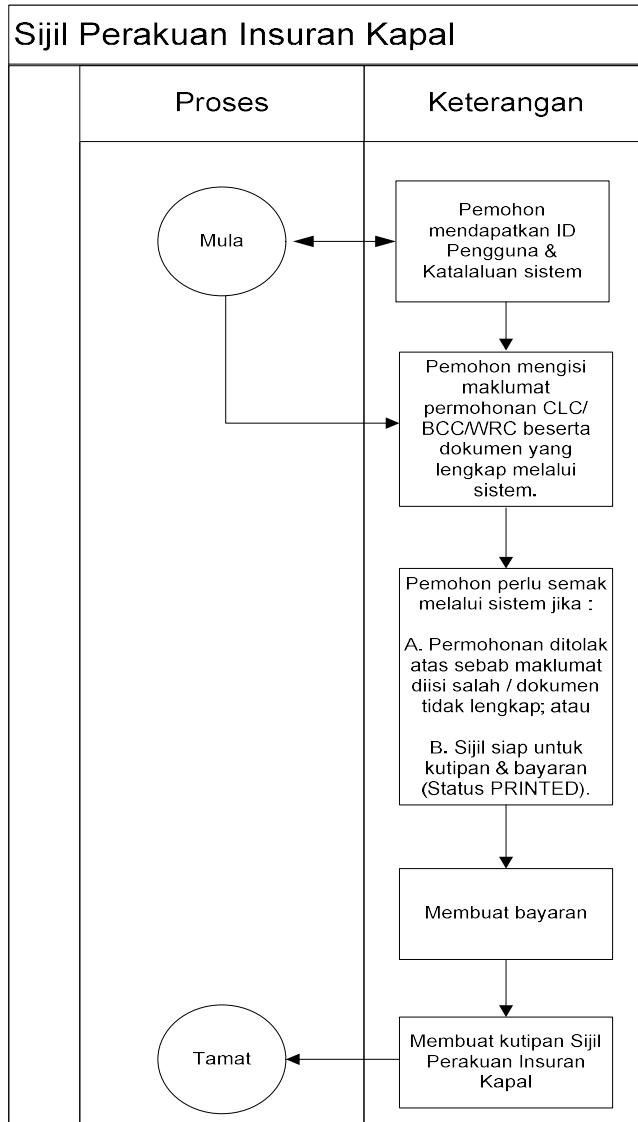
Sijil Perakuan Insuran Kapal

Proses

Keterangan

Mula

Pemohon mendapatkan ID Pengguna & Katalaluan sistem

Pemohon mengisi maklumat permohonan CLC/ BCC/WRC beserta dokumen yang lengkap melalui sistem.

Pemohon perlu semak melalui sistem jika :

A. Permohonan ditolak atas sebab maklumat diisi salah / dokumen tidak lengkap; atau

B. Sijil siap untuk kutipan & bayaran (Status PRINTED).

Membuat bayaran

Tamat

Membuat kutipan Sijil Perakuan Insuran Kapal